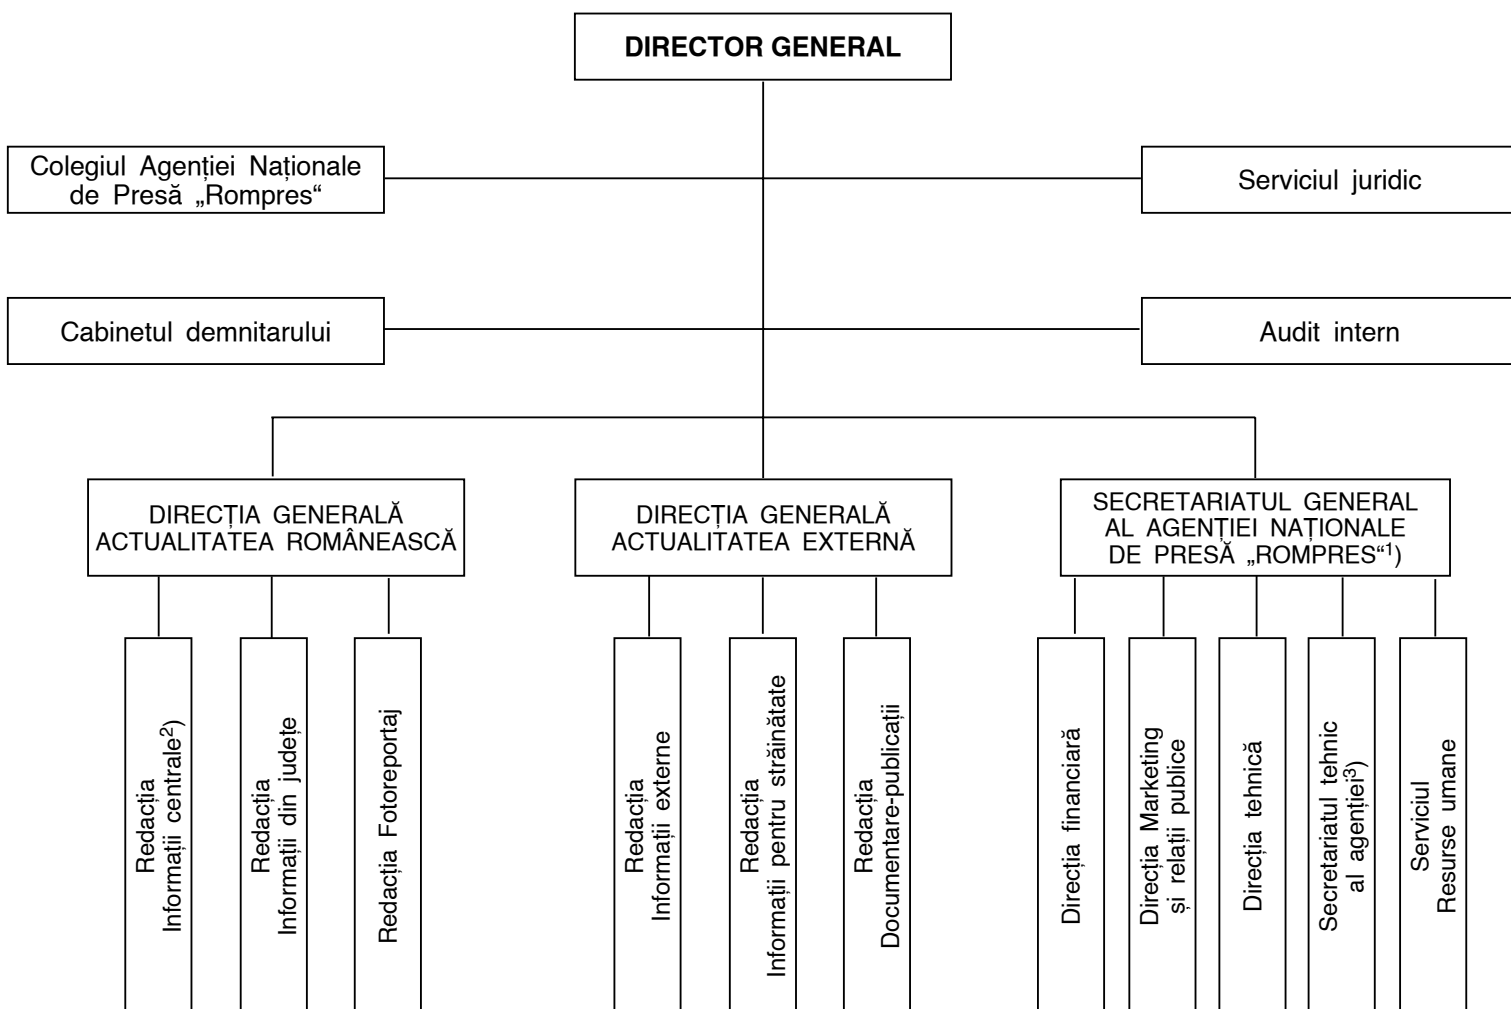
DIRECTOR GENERAL

Colegiul Agenției Naționale de Presă „Rompres“

Serviciul juridic

Cabinetul demnitarului

Audit intern

DIRECȚIA GENERALĂ ACTUALITATEA ROMÂNEASCĂ

DIRECȚIA GENERALĂ ACTUALITATEA EXTERNĂ

SECRETARIATUL GENERAL AL AGENȚIEI NAȚIONALE DE PRESĂ „ROMPRES“$^{1)}$

Redacția Informații centrale$^{2)}$

Redacția Informații din județe

Redacția Fotoreportaj

Redacția Informații externe

Redacția Informații pentru străinătate

Redacția Documentare-publicații

Direcția financiară

Direcția Marketing și relații publice

Direcția tehnică

Secretariatul tehnic al agenției$^{3)}$

Serviciul Resurse umane